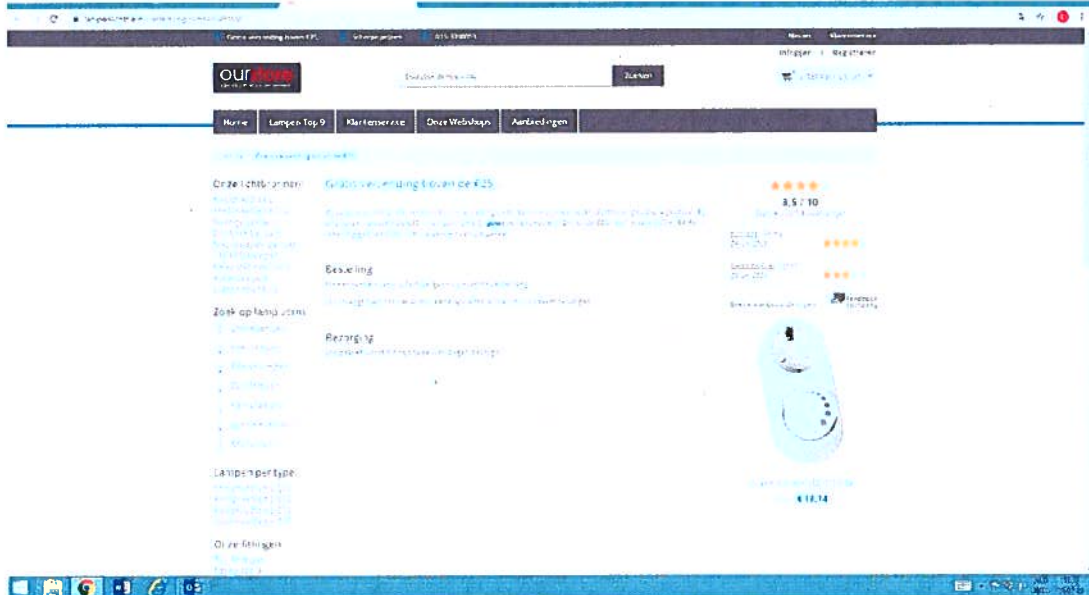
Gratis verzending boven €25 | Scherpe prijzen | 015 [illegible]

Nieuws | Klantenservice

Inloggen | Registreren

ourdove

Zoeken

Home | Lampen Top 9 | Klantenservice | Onze Webshops | Aanbiedingen

Onze lichtbronnen

Zoek op lampvoets

Lampen per type

Onze fittingen

Gratis verzending boven de €25

Bestelling

Bezorging

3,5 / 10

€ 13,14